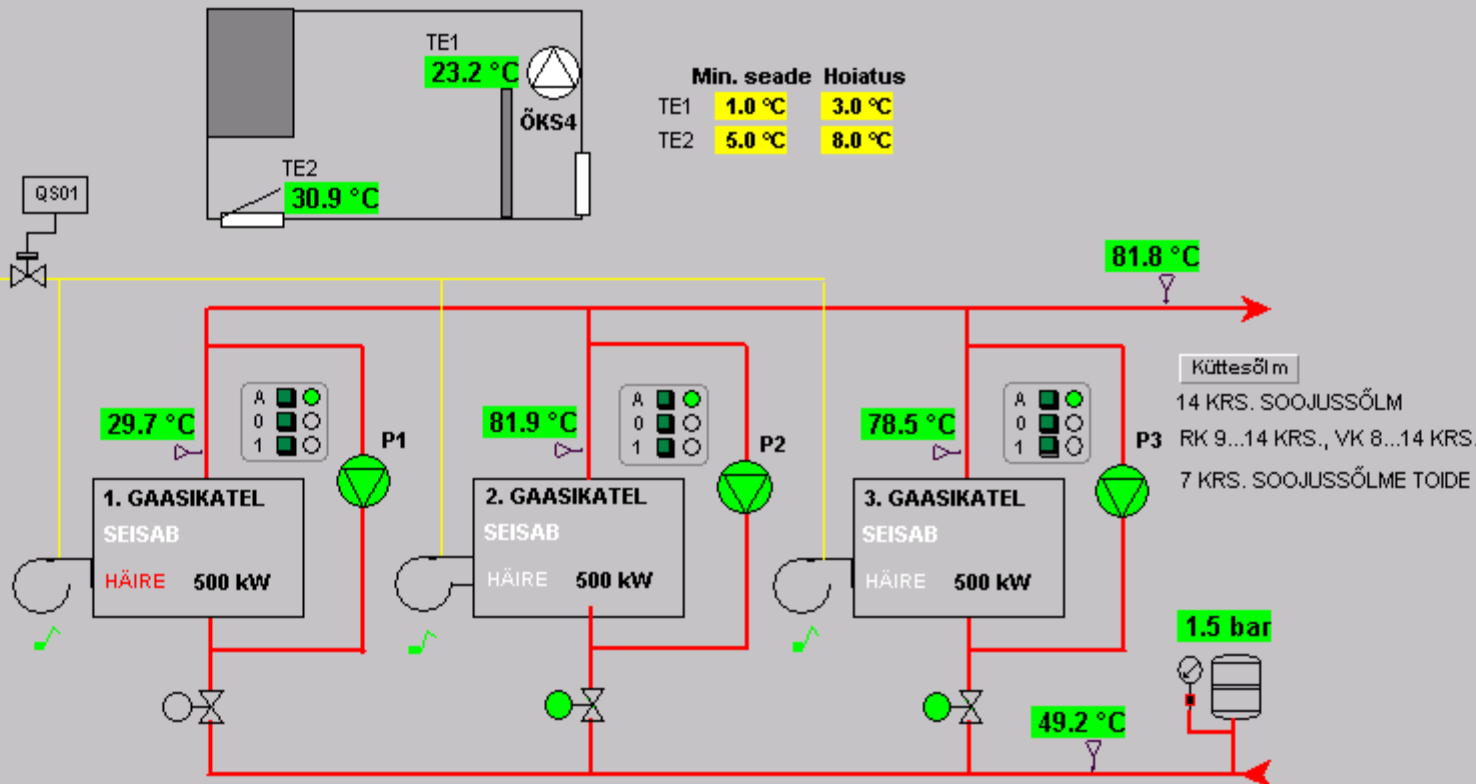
TE1
23.2 °C
ÕKS4
TE2
30.9 °C

| | Min. seade | Hoiatus |
|---|---|---|
| TE1 | 1.0 °C | 3.0 °C |
| TE2 | 5.0 °C | 8.0 °C |

QS01

81.8 °C

Küttesõlm
14 KRS. SOOJUSSÕLM
RK 9...14 KRS., VK 8...14 KRS.
7 KRS. SOOJUSSÕLME TOIDE

29.7 °C
A
0
1
P1
1. GAASIKATEL
SEISAB
HÄIRE 500 kW

81.9 °C
A
0
1
P2
2. GAASIKATEL
SEISAB
HÄIRE 500 kW

78.5 °C
A
0
1
P3
3. GAASIKATEL
SEISAB
HÄIRE 500 kW

1.5 bar
49.2 °C